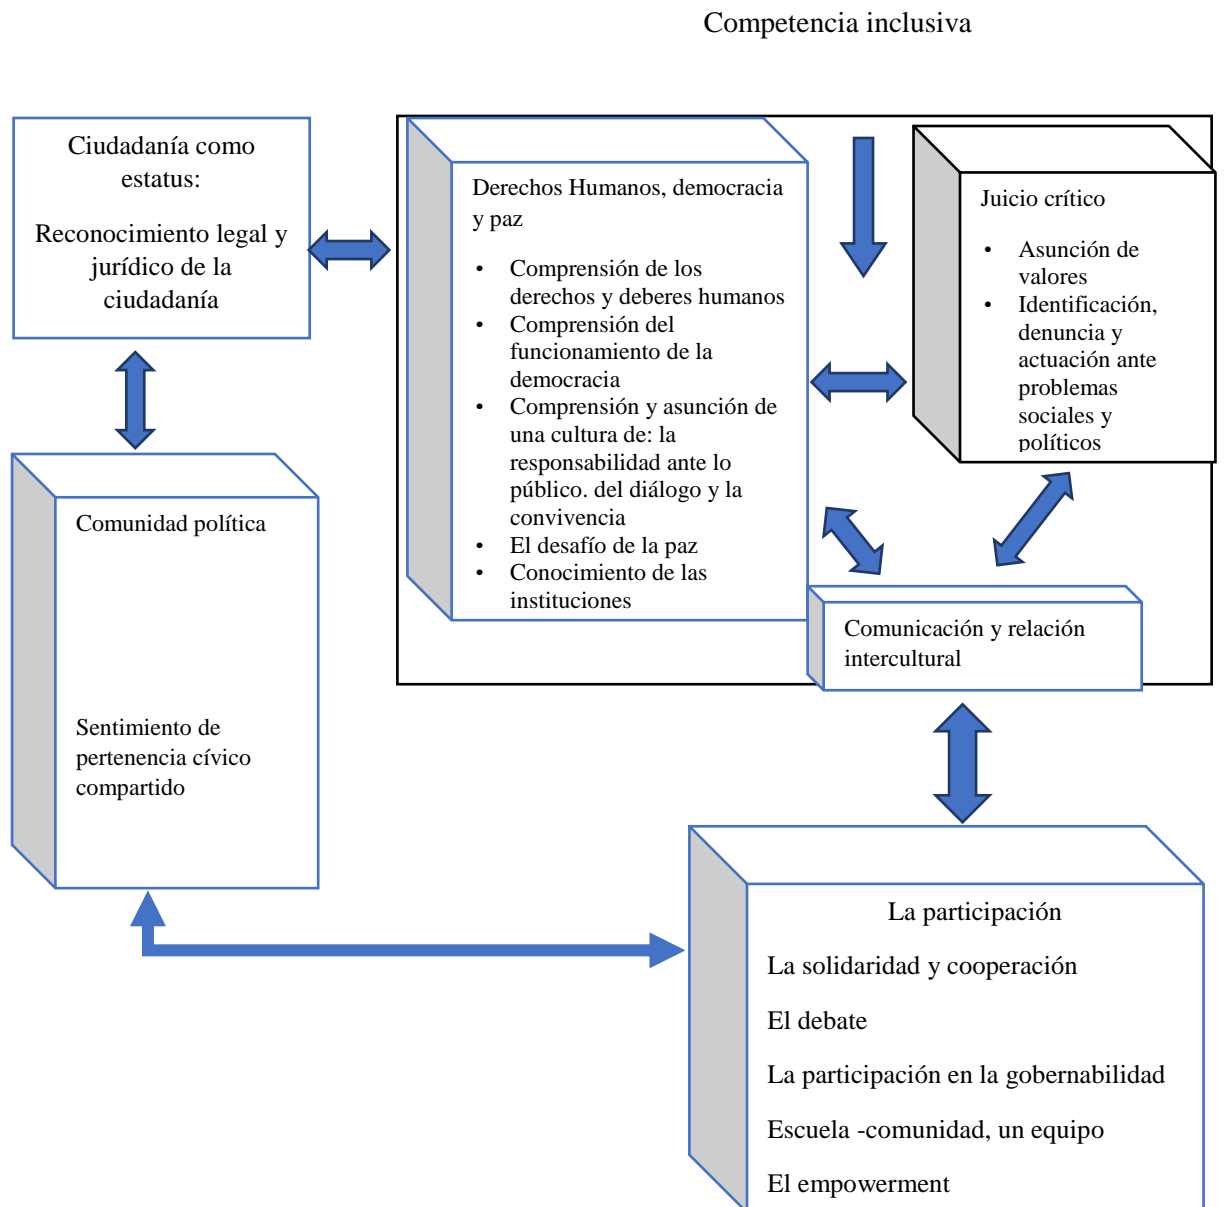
Competencia inclusiva

Ciudadanía como estatus:

Reconocimiento legal y jurídico de la ciudadanía

Derechos Humanos, democracia y paz

- Comprensión de los derechos y deberes humanos
- Comprensión del funcionamiento de la democracia
- Comprensión y asunción de una cultura de: la responsabilidad ante lo público. del diálogo y la convivencia
- El desafío de la paz
- Conocimiento de las instituciones

Juicio crítico

- Asunción de valores
- Identificación, denuncia y actuación ante problemas sociales y políticos

Comunidad política

Sentimiento de pertenencia cívico compartido

Comunicación y relación intercultural

La participación

La solidaridad y cooperación

El debate

La participación en la gobernabilidad

Escuela -comunidad, un equipo

El empowerment